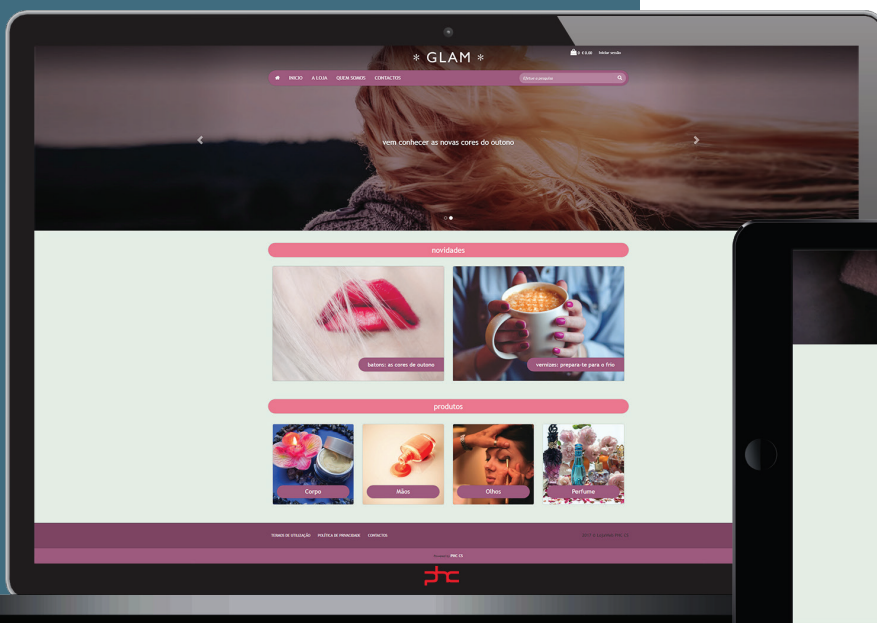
* GLAM *

0 - € 0,00 Iniciar sessão

INICIO A LOJA QUEM SOMOS CONTACTOS

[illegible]

vem conhecer as novas cores do outono

novidades

batons: as cores de outono

vernizes: prepara-te para o frio

produtos

Corpo

Mãos

Olhos

Perfume

TERMOS DE UTILIZAÇÃO POLÍTICA DE PRIVACIDADE CONTACTOS

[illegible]

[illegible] PHC CS

phc